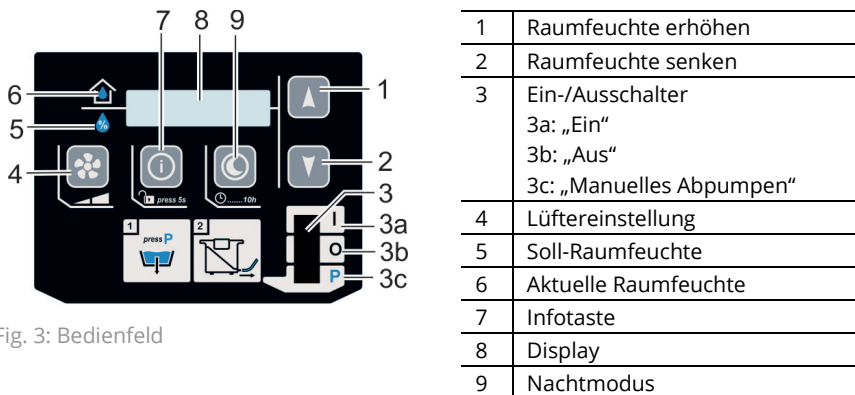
7 8 9

6

5

4

1

2

3

3a

3b

3c

press 5s

10h

1 press P

2

I

O

P

Fig. 3: Bedienfeld

| 1 | Raumfeuchte erhöhen |
|---|---|
| 2 | Raumfeuchte senken |
| 3 | Ein-/Ausschalter<br>3a: „Ein“<br>3b: „Aus“<br>3c: „Manuelles Abpumpen“ |
| 4 | Lüftereinstellung |
| 5 | Soll-Raumfeuchte |
| 6 | Aktuelle Raumfeuchte |
| 7 | Infotaste |
| 8 | Display |
| 9 | Nachtmodus |